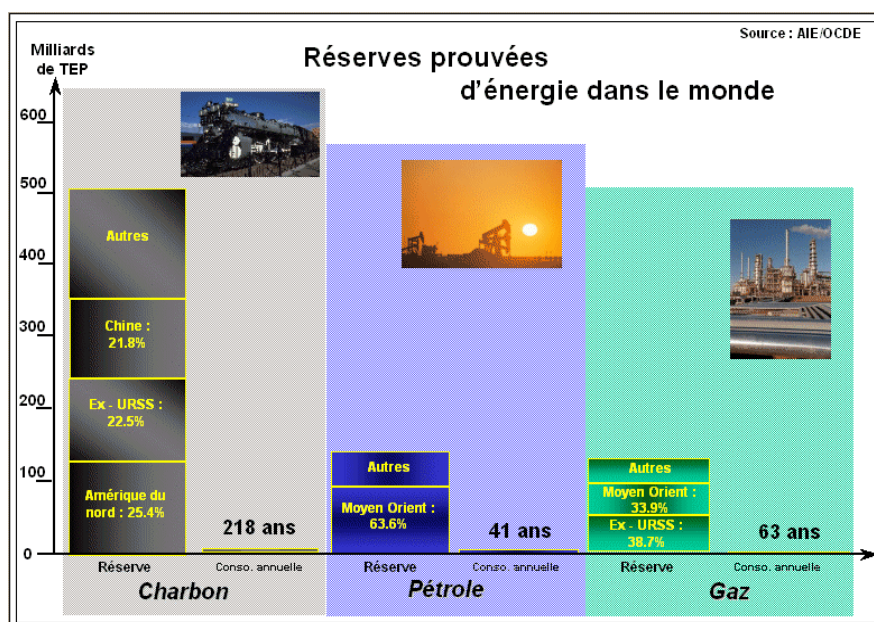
Source : AIE/OCDE

Milliards de TEP

Réserves prouvées d'énergie dans le monde

600
500
400
300
200
100
0

Autres
Chine : 21.8%
Ex - URSS : 22.5%
Amérique du nord : 25.4%
218 ans
Réserve
Conso. annuelle
Charbon

Autres
Moyen Orient : 63.6%
41 ans
Réserve
Conso. annuelle
Pétrole

Autres
Moyen Orient : 33.9%
Ex - URSS : 38.7%
63 ans
Réserve
Conso. annuelle
Gaz